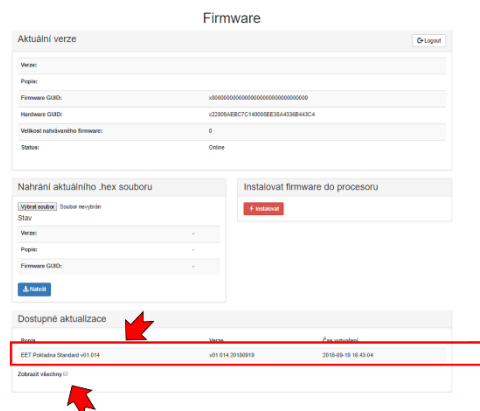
Firmware

Aktuální verze

Logout

| | |
|---|---|
| Verze: | |
| Popis: | |
| Firmware GUID: | x0000000000000000000000000000000 |
| Hardware GUID: | x22809AEBC7C140000EE35A4336B443C4 |
| Velikost nahrávaného firmware: | 0 |
| Status: | Online |

Nahrání aktuálního .hex souboru

Vybrat soubor Soubor nevybrán

Stav

| | |
|---|---|
| Verze: | - |
| Popis: | - |
| Firmware GUID: | - |

Nahrát

Instalovat firmware do procesoru

Instalovat

Dostupné aktualizace

| Popis | Verze | Čas vytvoření |
|---|---|---|
| EET Pokladna Standard v01.014 | v01.014 20180919 | 2018-09-19 16:43:04 |

Zobrazit všechny